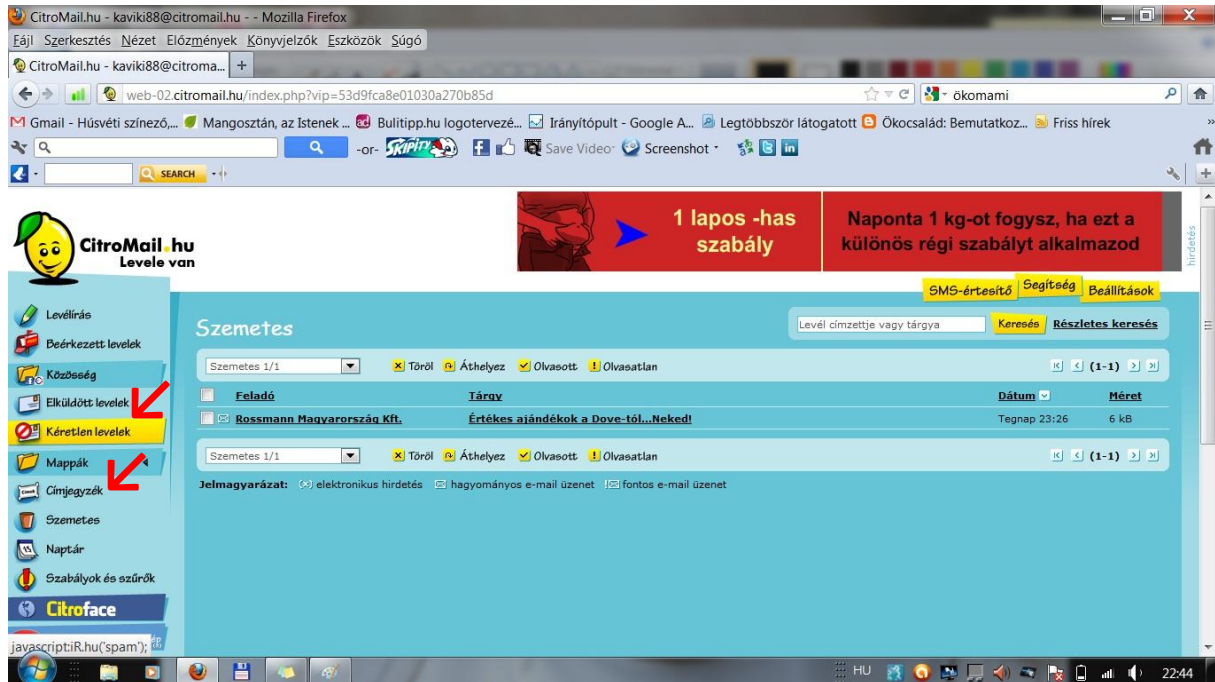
CitroMail.hu - kaviki88@citromail.hu - - Mozilla Firefox

Fájl Szerkesztés Nézet Előzmények Könyvjelzők Eszközök Súgó

CitroMail.hu - kaviki88@citroma... +

web-02.citromail.hu/index.php?vip=53d9fca8e01030a270b85d

ökomami

Gmail - Húsvéti színező,... Mangosztán, az Istenek ... Bulitipp.hu logotervezé... Irányítópult - Google A... Legtöbbször látogatott Ökocsalád: Bemutatkoz... Friss hírek

-or- SKIPITY Save Video Screenshot

SEARCH

CitroMail.hu
Levele van

1 lapos -has szabály

Naponta 1 kg-ot fogysz, ha ezt a különös régi szabályt alkalmazod

hirdetés

SMS-értesítő Segítség Beállítások

Levélírás
Beérkezett levelek
Közösség
Elküldött levelek
Kéretlen levelek
Mappák
Címjegyzék
Szemetes
Naptár
Szabályok és szűrők
Citroface

Szemetes

Levél címzettje vagy tárgya Keresés Részletes keresés

Szemetes 1/1 Töröl Áthelyez Olvasott Olvasatlan (1-1)

| | Feladó | Tárgy | Dátum | Méret |
|---|---|---|---|---|
| | Rossmann Magyarország Kft. | Értékes ajándékok a Dove-tól...Neked! | Tegnap 23:26 | 6 kB |

Szemetes 1/1 Töröl Áthelyez Olvasott Olvasatlan (1-1)

Jelmagyarázat: elektronikus hirdetés hagyományos e-mail üzenet fontos e-mail üzenet

javascript:iR.hu('spam');

HU 22:44